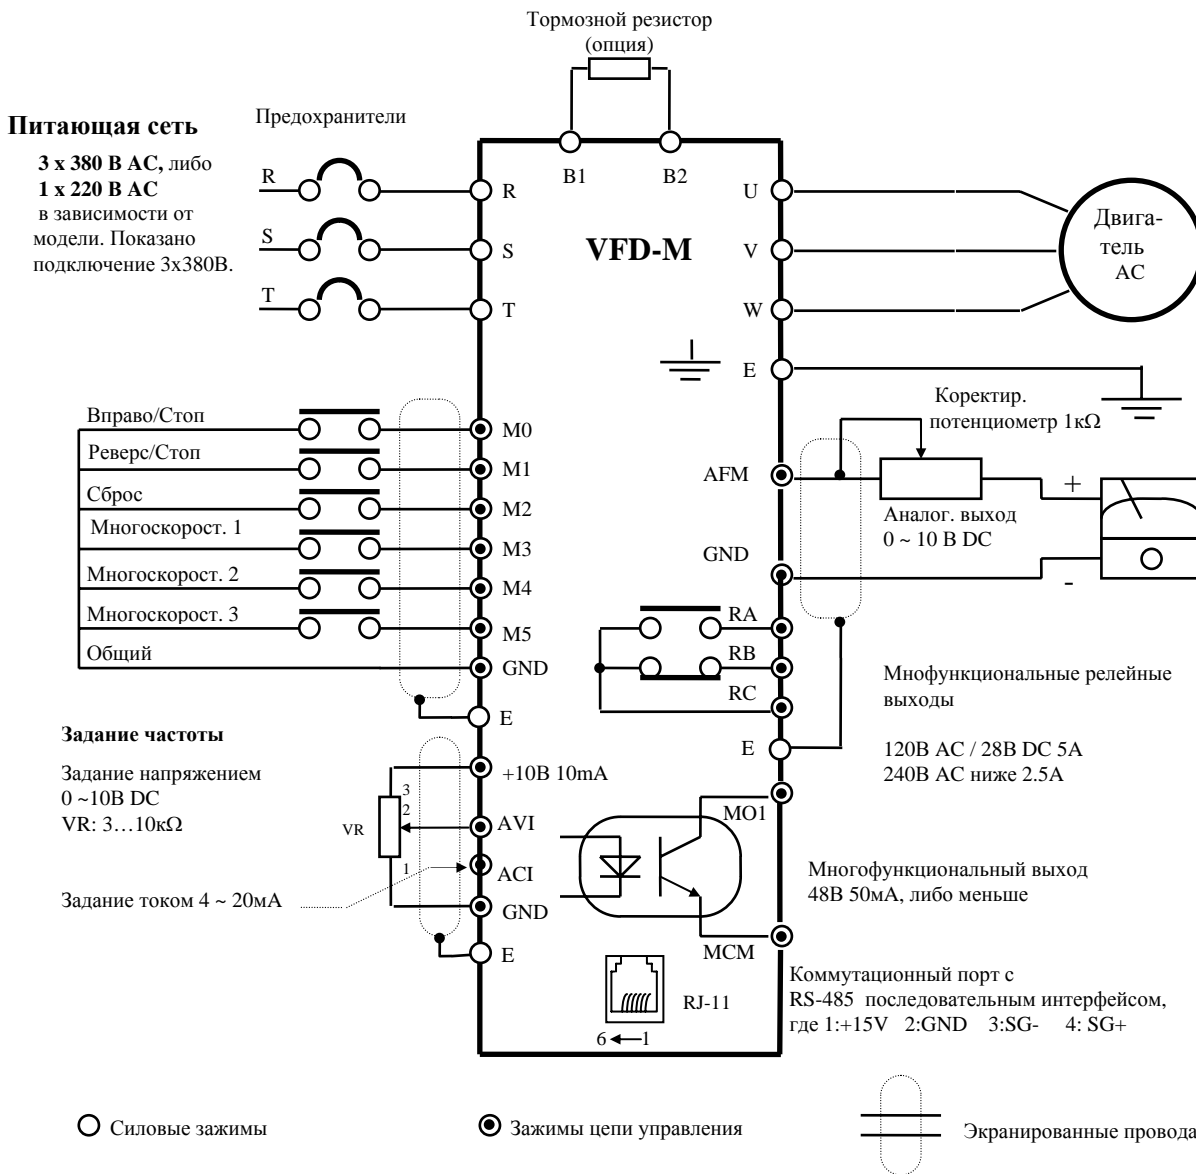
Тормозной резистор
(опция)

Питающая сеть

3 x 380 B AC, либо
1 x 220 B AC
в зависимости от модели. Показано подключение 3x380B.

Предохранители

R
S
T

B1
B2

R
S
T

VFD-M

U
V
W
E

Двига-
тель
AC

Коректир.
потенциометр 1кΩ

Вправо/Стоп
Реверс/Стоп
Сброс
Многоскорост. 1
Многоскорост. 2
Многоскорост. 3
Общий

M0
M1
M2
M3
M4
M5
GND
E

AFM
GND

+
-

Аналог. выход
0 ~ 10 B DC

RA
RB
RC
E

Мнофункциональные релейные выходы

120B AC / 28B DC 5A
240B AC ниже 2.5A

Задание частоты

Задание напряжением
0 ~10B DC
VR: 3…10кΩ

VR
3
2
1

+10B 10mA
AVI
ACI
GND
E

Задание током 4 ~ 20мA

MO1
MCM

Многофункциональный выход
48B 50мA, либо меньше

RJ-11
6 ← 1

Коммутационный порт с
RS-485 последовательным интерфейсом,
где 1:+15V 2:GND 3:SG- 4: SG+

Силовые зажимы

Зажимы цепи управления

Экранированные провода